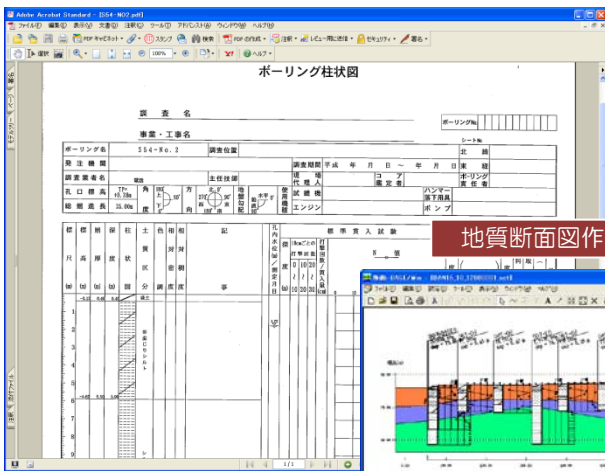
Adobe Acrobat Standard - [S54-N02.pdf]

ファイル(F) 編集(E) 表示(V) 文書(D) 注釈(C) ツール(T) アドバンスト(A) ウィンドウ(W) ヘルプ(H)

PDF をキャビネット スタンプ 検索 PDF の作成 注釈 レビュー用に送信 セキュリティ 署名

選択 100% ヘルプ

ボーリング柱状図

調査名

事業・工事名

ボーリングNo.

シート No.

| ボーリング名 | S54-No.2 | 調査位置 | | 北緯 |
|---|---|---|---|---|
| 発注機関 | | 調査期間 | 平成 年 月 日 ~ 年 月 日 | 東経 |
| 調査業者名 | | 主任技師 | 現場代理人 | コア鑑定者 | ボーリング責任者 |
| 孔口標高 | 角度 | 方向 | 地盤勾配 | 使用機種 | 試錐機 | ハンマー落下用具 |
| 総掘進長 | 25.00m | | | | エンジン | ポンプ |

標尺 (m)
標高 (m)
層厚 (m)
深度 (m)
柱状図
土質区分
色調
相対密度
相対稠度
記事
孔内水位(m)/測定月日
標準貫入試験
深度 (m)
10cmごとの打撃回数
打撃回数/貫入量
N値

地質断面図作

地質 GALA/Win - [SAMPLE]

ファイル(F) 編集(E) 表示(V) ツール(T) 表示(S) ウィンドウ(W) ヘルプ(H)

1/1